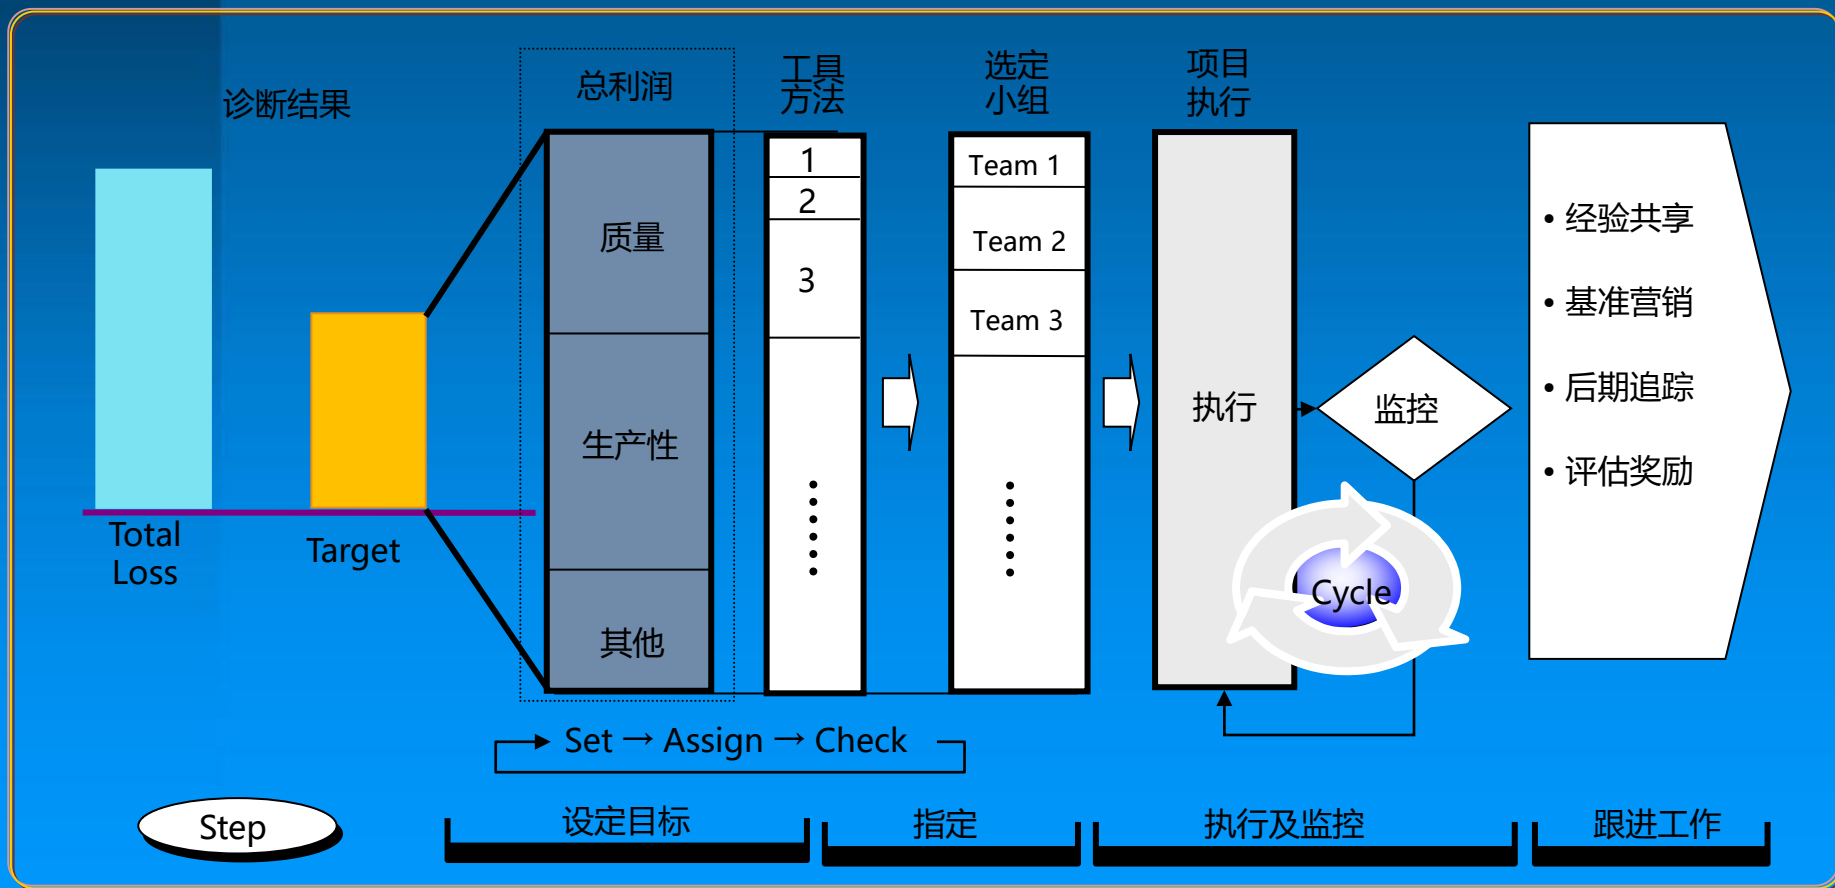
诊断结果

Total Loss

Target

总利润

质量

生产性

其他

工具方法

1

2

3

⋮

选定小组

Team 1

Team 2

Team 3

⋮

项目执行

执行

监控

Cycle

• 经验共享

• 基准营销

• 后期追踪

• 评估奖励

Set → Assign → Check

Step

设定目标

指定

执行及监控

跟进工作